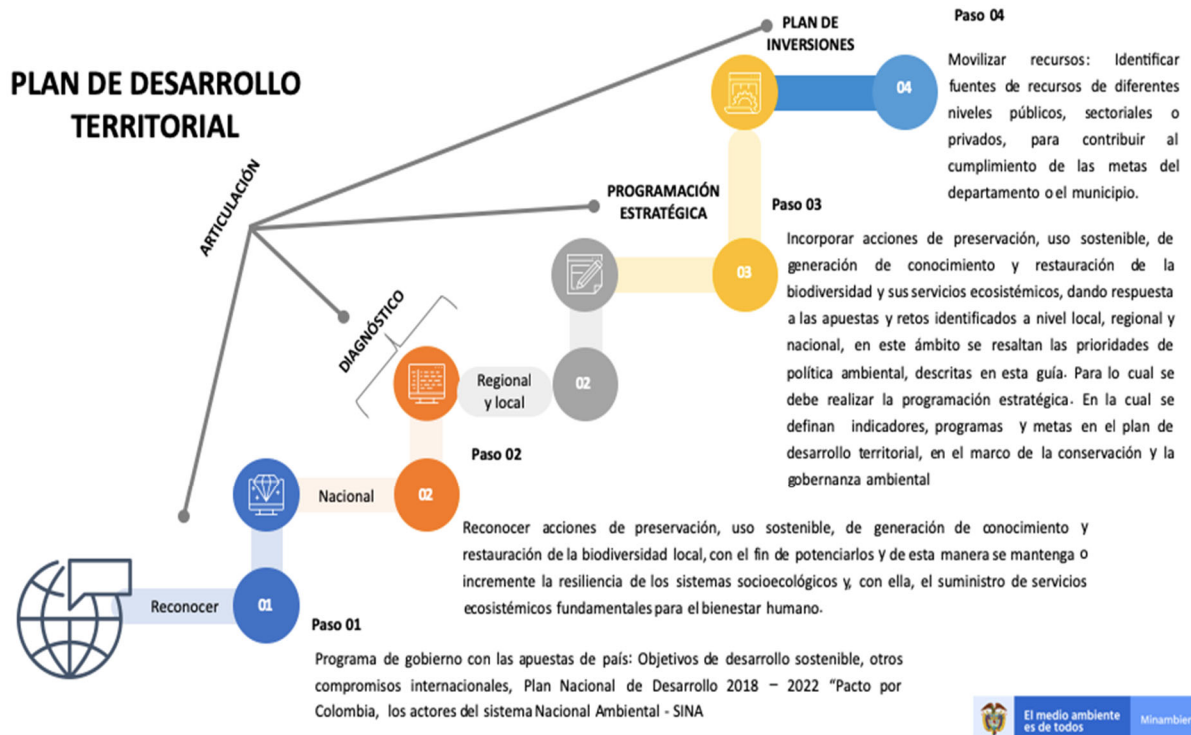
PLAN DE DESARROLLO TERRITORIAL

ARTICULACIÓN

PLAN DE INVERSIONES

Paso 04

Movilizar recursos: Identificar fuentes de recursos de diferentes niveles públicos, sectoriales o privados, para contribuir al cumplimiento de las metas del departamento o el municipio.

04

PROGRAMACIÓN ESTRATÉGICA

Paso 03

03

Incorporar acciones de preservación, uso sostenible, de generación de conocimiento y restauración de la biodiversidad y sus servicios ecosistémicos, dando respuesta a las apuestas y retos identificados a nivel local, regional y nacional, en este ámbito se resaltan las prioridades de política ambiental, descritas en esta guía. Para lo cual se debe realizar la programación estratégica. En la cual se definan indicadores, programas y metas en el plan de desarrollo territorial, en el marco de la conservación y la gobernanza ambiental

DIAGNÓSTICO

Regional y local

02

Paso 02

Nacional

02

Reconocer acciones de preservación, uso sostenible, de generación de conocimiento y restauración de la biodiversidad local, con el fin de potenciarlos y de esta manera se mantenga o incremente la resiliencia de los sistemas socioecológicos y, con ella, el suministro de servicios ecosistémicos fundamentales para el bienestar humano.

Reconocer

01

Paso 01

Programa de gobierno con las apuestas de país: Objetivos de desarrollo sostenible, otros compromisos internacionales, Plan Nacional de Desarrollo 2018 – 2022 "Pacto por Colombia, los actores del sistema Nacional Ambiental - SINA

El medio ambiente es de todos

Minambien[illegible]